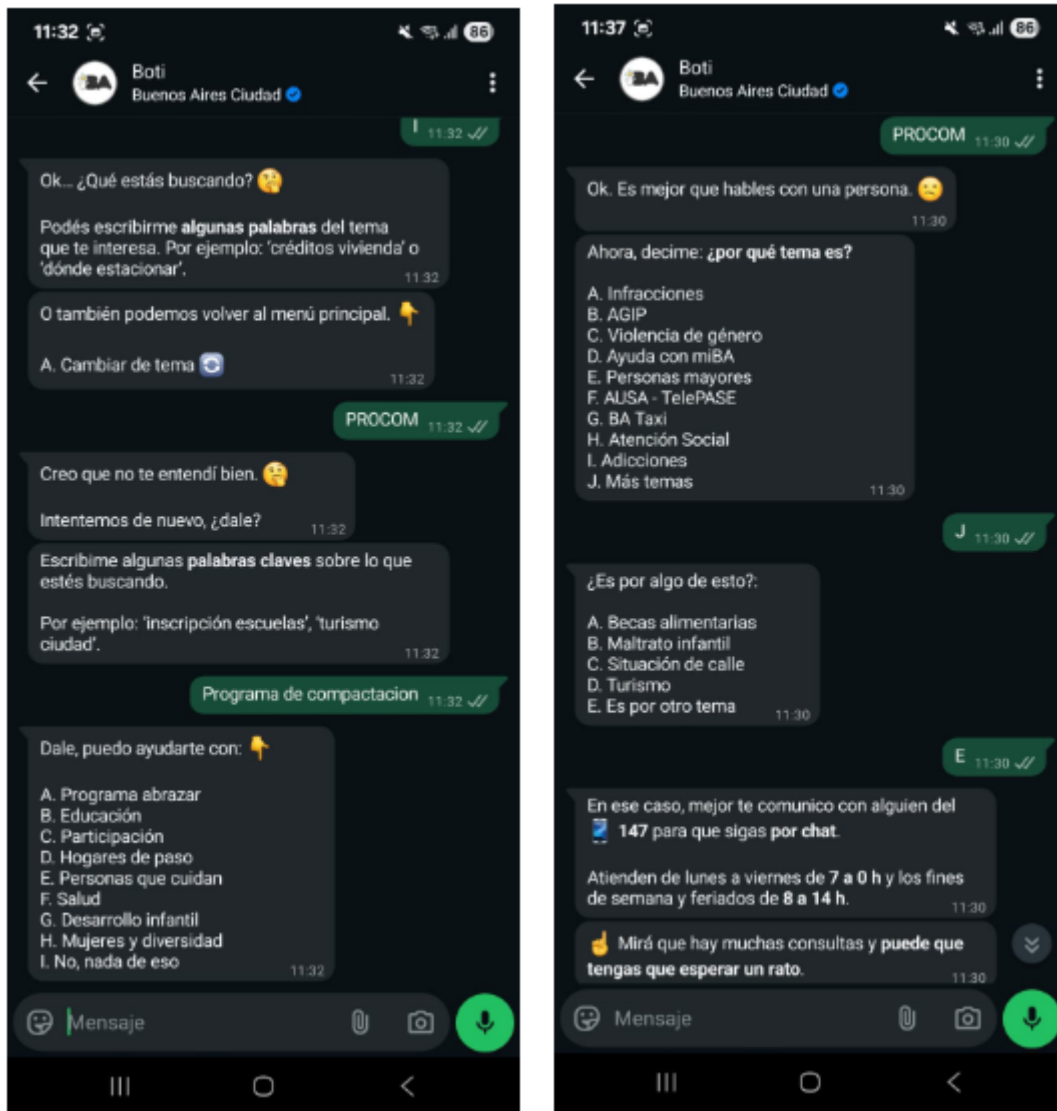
11:32 86

Boti
Buenos Aires Ciudad

I 11:32

Ok... ¿Qué estás buscando?

Podés escribirme algunas palabras del tema que te interesa. Por ejemplo: 'créditos vivienda' o 'dónde estacionar'. 11:32

O también podemos volver al menú principal.

A. Cambiar de tema 11:32

PROCOM 11:32

Creo que no te entendí bien.

Intentemos de nuevo, ¿dale? 11:32

Escribime algunas palabras claves sobre lo que estés buscando.

Por ejemplo: 'inscripción escuelas', 'turismo ciudad'. 11:32

Programa de compactacion 11:32

Dale, puedo ayudarte con:

A. Programa abrazar
B. Educación
C. Participación
D. Hogares de paso
E. Personas que cuidan
F. Salud
G. Desarrollo infantil
H. Mujeres y diversidad
I. No, nada de eso 11:32

Mensaje

11:37 86

Boti
Buenos Aires Ciudad

PROCOM 11:30

Ok. Es mejor que hables con una persona. 11:30

Ahora, decime: ¿por qué tema es?

A. Infracciones
B. AGIP
C. Violencia de género
D. Ayuda con miBA
E. Personas mayores
F. AUSA - TelePASE
G. BA Taxi
H. Atención Social
I. Adicciones
J. Más temas 11:30

J 11:30

¿Es por algo de esto?:

A. Becas alimentarias
B. Maltrato infantil
C. Situación de calle
D. Turismo
E. Es por otro tema 11:30

E 11:30

En ese caso, mejor te comunico con alguien del 147 para que sigas por chat.

Atienden de lunes a viernes de 7 a 0 h y los fines de semana y feriados de 8 a 14 h. 11:30

Mirá que hay muchas consultas y puede que tengas que esperar un rato. 11:30

Mensaje